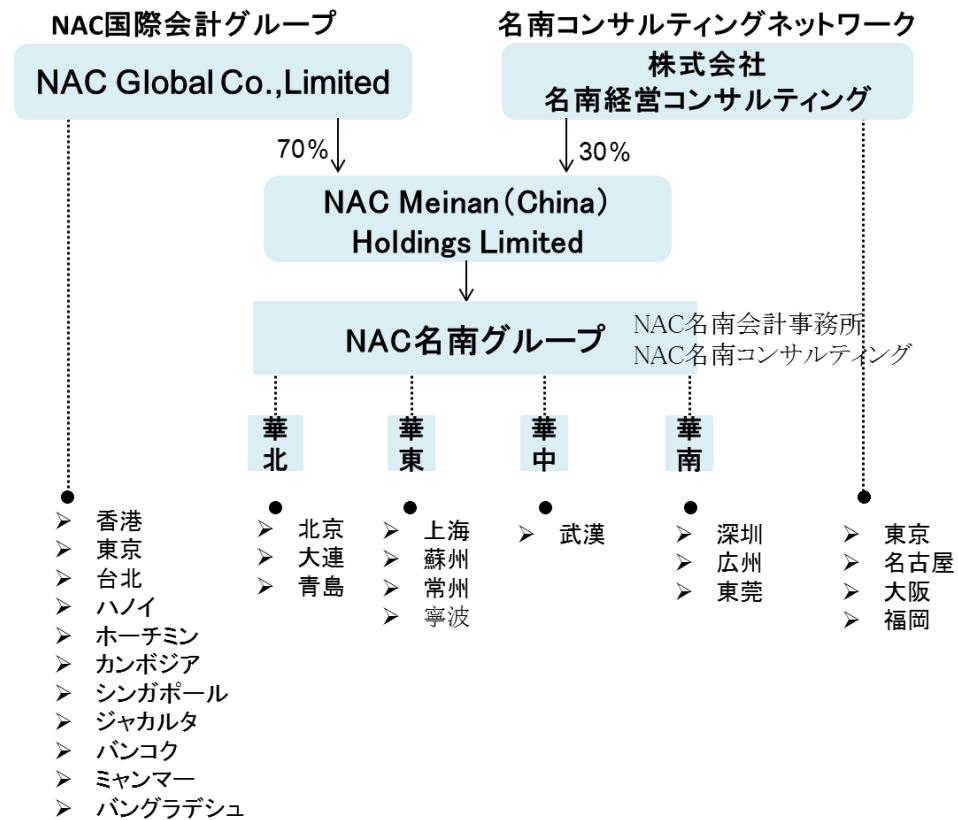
NAC国際会計グループ

NAC Global Co.,Limited

名南コンサルティングネットワーク

株式会社
名南経営コンサルティング

70%

30%

NAC Meinan（China）
Holdings Limited

NAC名南グループ

NAC名南会計事務所
NAC名南コンサルティング

華北

華東

華中

華南

➢ 香港
➢ 東京
➢ 台北
➢ ハノイ
➢ ホーチミン
➢ カンボジア
➢ シンガポール
➢ ジャカルタ
➢ バンコク
➢ ミャンマー
➢ バングラデシュ

➢ 北京
➢ 大連
➢ 青島

➢ 上海
➢ 蘇州
➢ 常州
➢ 寧波

➢ 武漢

➢ 深圳
➢ 広州
➢ 東莞

➢ 東京
➢ 名古屋
➢ 大阪
➢ 福岡